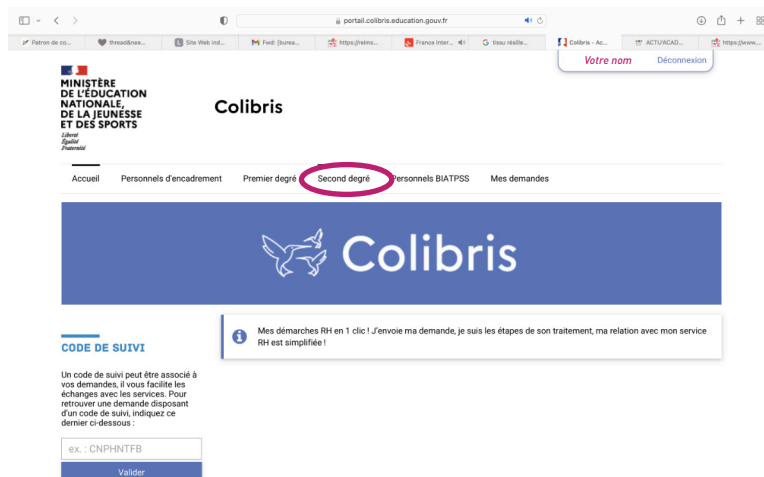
portail.colibris.education.gouv.fr

Patron de co... | thread&nee... | Site Web ind... | Fwd: [burea... | https://reims... | France Inter... | tissu résille... | Colibris - Ac... | ACTU/ACAD... | https://www...

Votre nom Déconnexion

MINISTÈRE DE L'ÉDUCATION NATIONALE, DE LA JEUNESSE ET DES SPORTS
Liberté
Égalité
Fraternité

Colibris

Accueil Personnels d'encadrement Premier degré Second degré Personnels BIATPSS Mes demandes

Colibris

CODE DE SUIVI

Un code de suivi peut être associé à vos demandes, il vous facilite les échanges avec les services. Pour retrouver une demande disposant d'un code de suivi, indiquez ce dernier ci-dessous :

ex. : CNPHNTFB

Valider

Mes démarches RH en 1 clic ! J'envoie ma demande, je suis les étapes de son traitement, ma relation avec mon service RH est simplifiée !